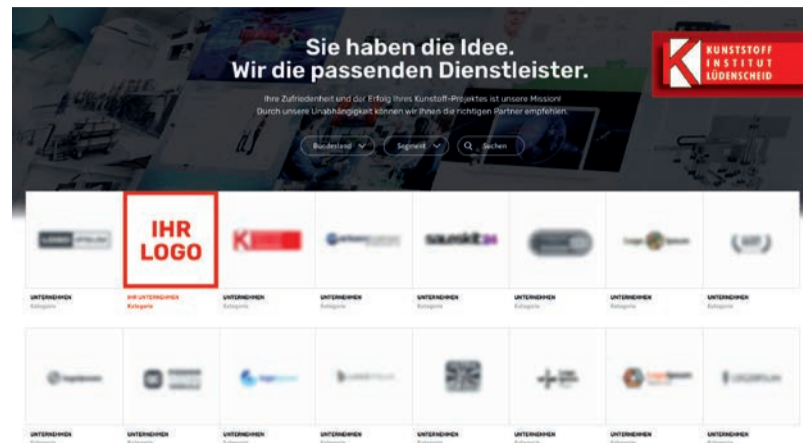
Sie haben die Idee.
Wir die passenden Dienstleister.

KUNSTSTOFF INSTITUT LÜDENSCHEID

Ihre Zufriedenheit und der Erfolg Ihres Kunstoff-Projektes ist unsere Mission! Durch unsere Unabhängigkeit können wir Ihnen die richtigen Partner empfehlen.

Bundesland
Segment
Suchen

IHR LOGO

UNTERNEHMEN
Kategorie

IHR UNTERNEHMEN
Kategorie

UNTERNEHMEN
Kategorie

UNTERNEHMEN
Kategorie

UNTERNEHMEN
Kategorie

UNTERNEHMEN
Kategorie

UNTERNEHMEN
Kategorie

UNTERNEHMEN
Kategorie

UNTERNEHMEN
Kategorie

UNTERNEHMEN
Kategorie

UNTERNEHMEN
Kategorie

UNTERNEHMEN
Kategorie

UNTERNEHMEN
Kategorie

UNTERNEHMEN
Kategorie

UNTERNEHMEN
Kategorie

UNTERNEHMEN
Kategorie